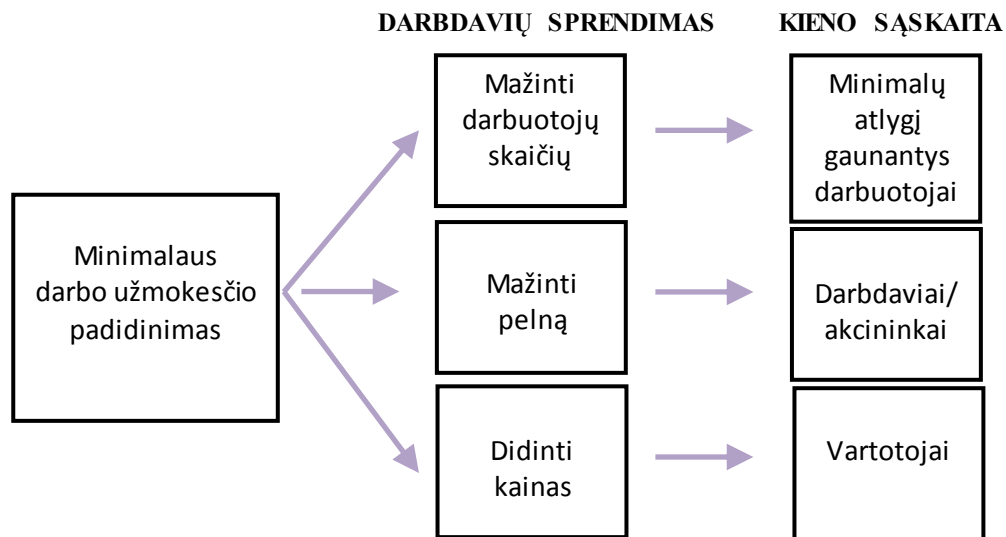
DARBDAVIŲ SPRENDIMAS

KIENO SĄSKAITA

Minimalaus darbo užmokesčio padidinimas

Mažinti darbuotojų skaičių

Minimalų atlygį gaunantys darbuotojai

Mažinti pelną

Darbdaviai/ akcininkai

Didinti kainas

Vartotojai